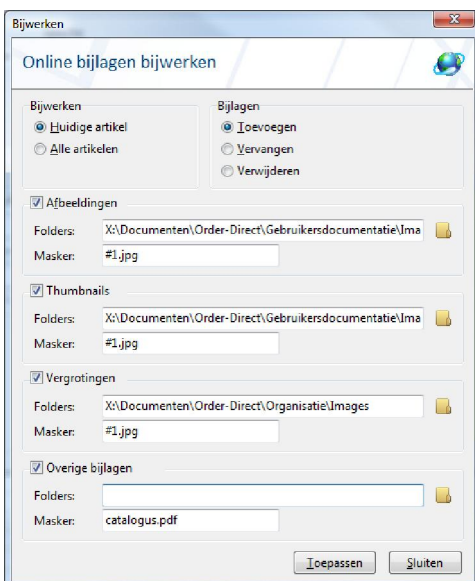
Bijwerken

Online bijlagen bijwerken

Bijwerken
Huidige artikel
Alle artikelen

Bijlagen
Toevoegen
Vervangen
Verwijderen

Afbeeldingen
Folders: X:\Documenten\Order-Direct\Gebruikersdocumentatie\Ima
Masker: #1.jpg

Thumbnails
Folders: X:\Documenten\Order-Direct\Gebruikersdocumentatie\Ima
Masker: #1.jpg

Vergrotingen
Folders: X:\Documenten\Order-Direct\Organisatie\Images
Masker: #1.jpg

Overige bijlagen
Folders:
Masker: catalogus.pdf

Toepassen
Sluiten